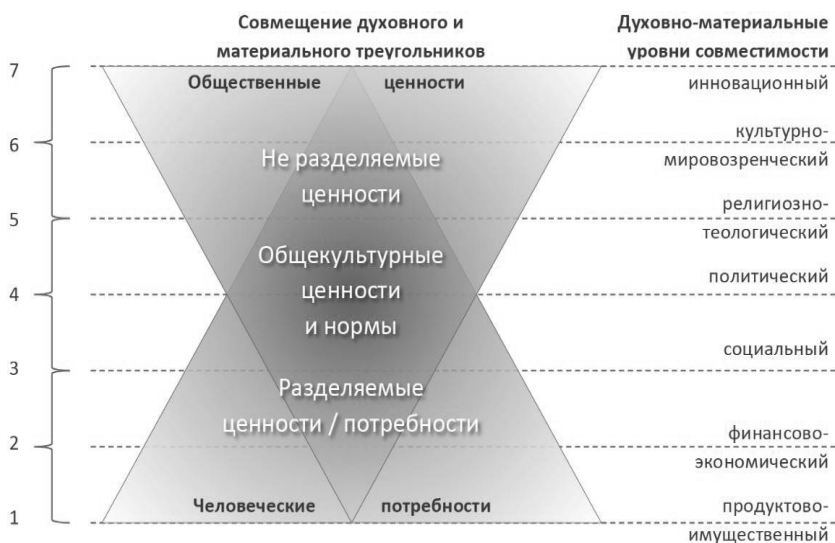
Совмещение духовного и материального треугольников

Духовно-материальные уровни совместимости

7
6
5
4
3
2
1

Общественные ценности

Не разделяемые ценности

Общекультурные ценности и нормы

Разделяемые ценности / потребности

Человеческие потребности

инновационный

культурно-мировозренческий

религиозно-теологический

политический

социальный

финансово-экономический

продуктово-имущественный